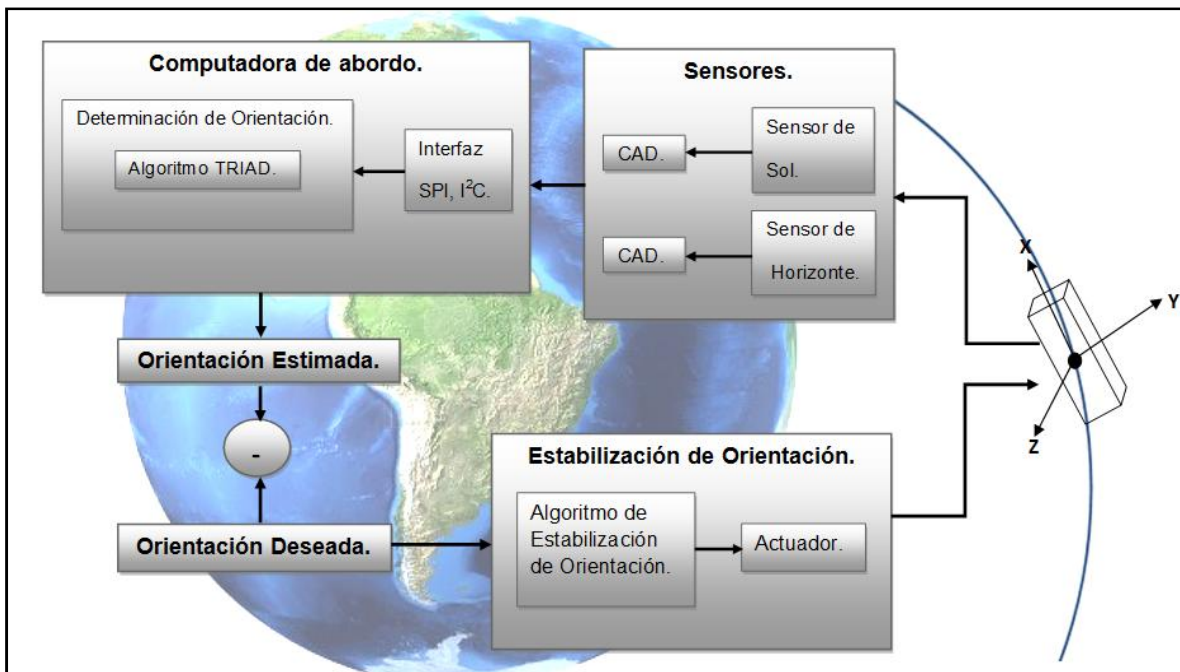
Computadora de abordo.

Determinación de Orientación.

Algoritmo TRIAD.

Interfaz SPI, $I^2C$.

Sensores.

CAD.

Sensor de Sol.

CAD.

Sensor de Horizonte.

X

Y

Z

Orientación Estimada.

-

Orientación Deseada.

Estabilización de Orientación.

Algoritmo de Estabilización de Orientación.

Actuador.